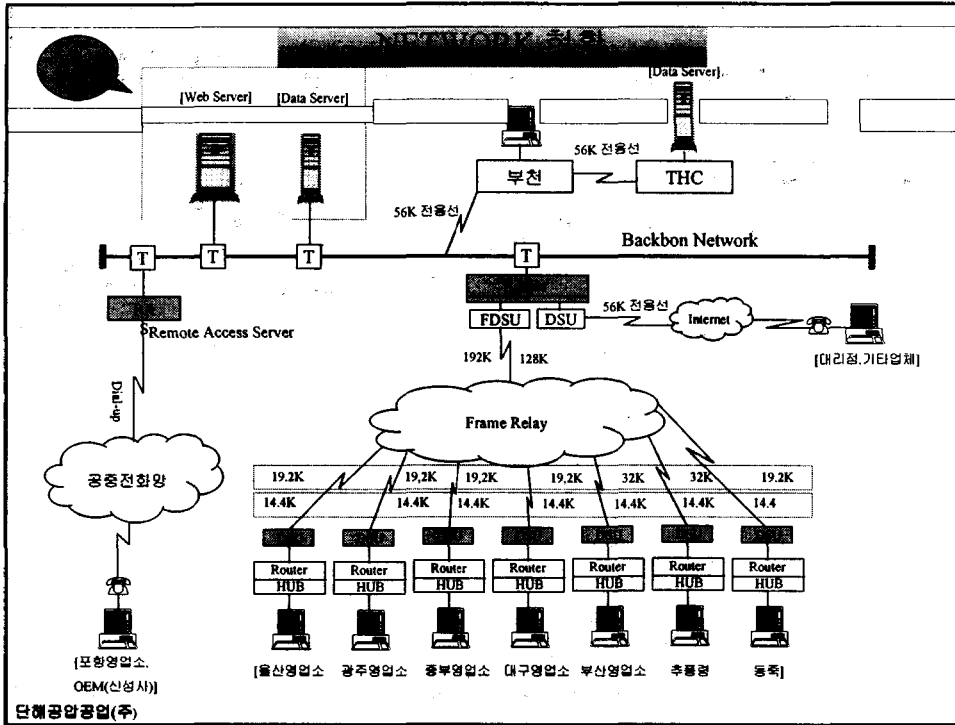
NETWORK 현황

[Web Server] [Data Server]

[Data Server]

56K 전용선

부천

THC

56K 전용선

T T T T

Backbon Network

Remote Access Server

FDSU DSU

56K 전용선

Internet

[대리점,기타업체]

192K 128K

Dial-up

Frame Relay

공중전화망

| 19.2K | 19,2K | 19,2K | 19.2K | 32K | 32K | 19.2K |
|---|---|---|---|---|---|---|
| 14.4K | 14.4K | 14.4K | 14.4K | 14.4K | 14.4K | 14.4 |

Router HUB Router HUB Router HUB Router HUB Router HUB Router HUB Router HUB

[포항영업소, OEM(신성사)]

[울산영업소 광주영업소 중부영업소 대구영업소 부산영업소 추풍령 동죽]

단해공압공업(주)